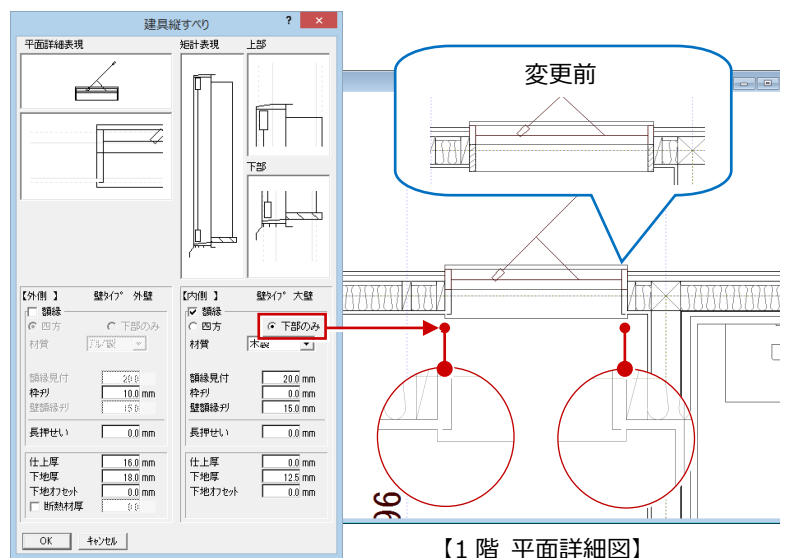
建具縦すべり

平面詳細表現

矩計表現

上部

下部

【外側 】 壁ﾀｲﾌﾟ 外壁

額縁

四方

下部のみ

材質 ｱﾙﾐ製

額縁見付 20.0

枠ﾁﾘ 10.0 mm

壁額縁ﾁﾘ 15.0

長押せい 0.0 mm

仕上厚 16.0 mm

下地厚 18.0 mm

下地ｵﾌｾｯﾄ 0.0 mm

断熱材厚 0.0

【内側 】 壁ﾀｲﾌﾟ 大壁

額縁

四方

下部のみ

材質 木製

額縁見付 20.0 mm

枠ﾁﾘ 0.0 mm

壁額縁ﾁﾘ 15.0 mm

長押せい 0.0 mm

仕上厚 0.0 mm

下地厚 12.5 mm

下地ｵﾌｾｯﾄ 0.0 mm

OK

ｷｬﾝｾﾙ

変更前

【1 階 平面詳細図】